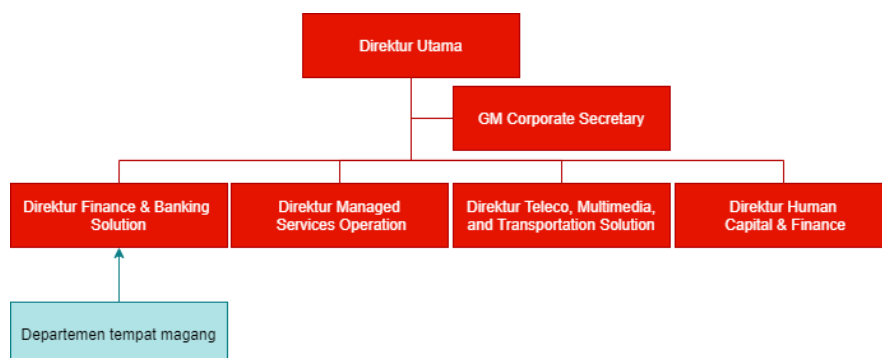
Direktur Utama

GM Corporate Secretary

Direktur Finance & Banking Solution

Direktur Managed Services Operation

Direktur Teleco, Multimedia, and Transportation Solution

Direktur Human Capital & Finance

Departemen tempat magang